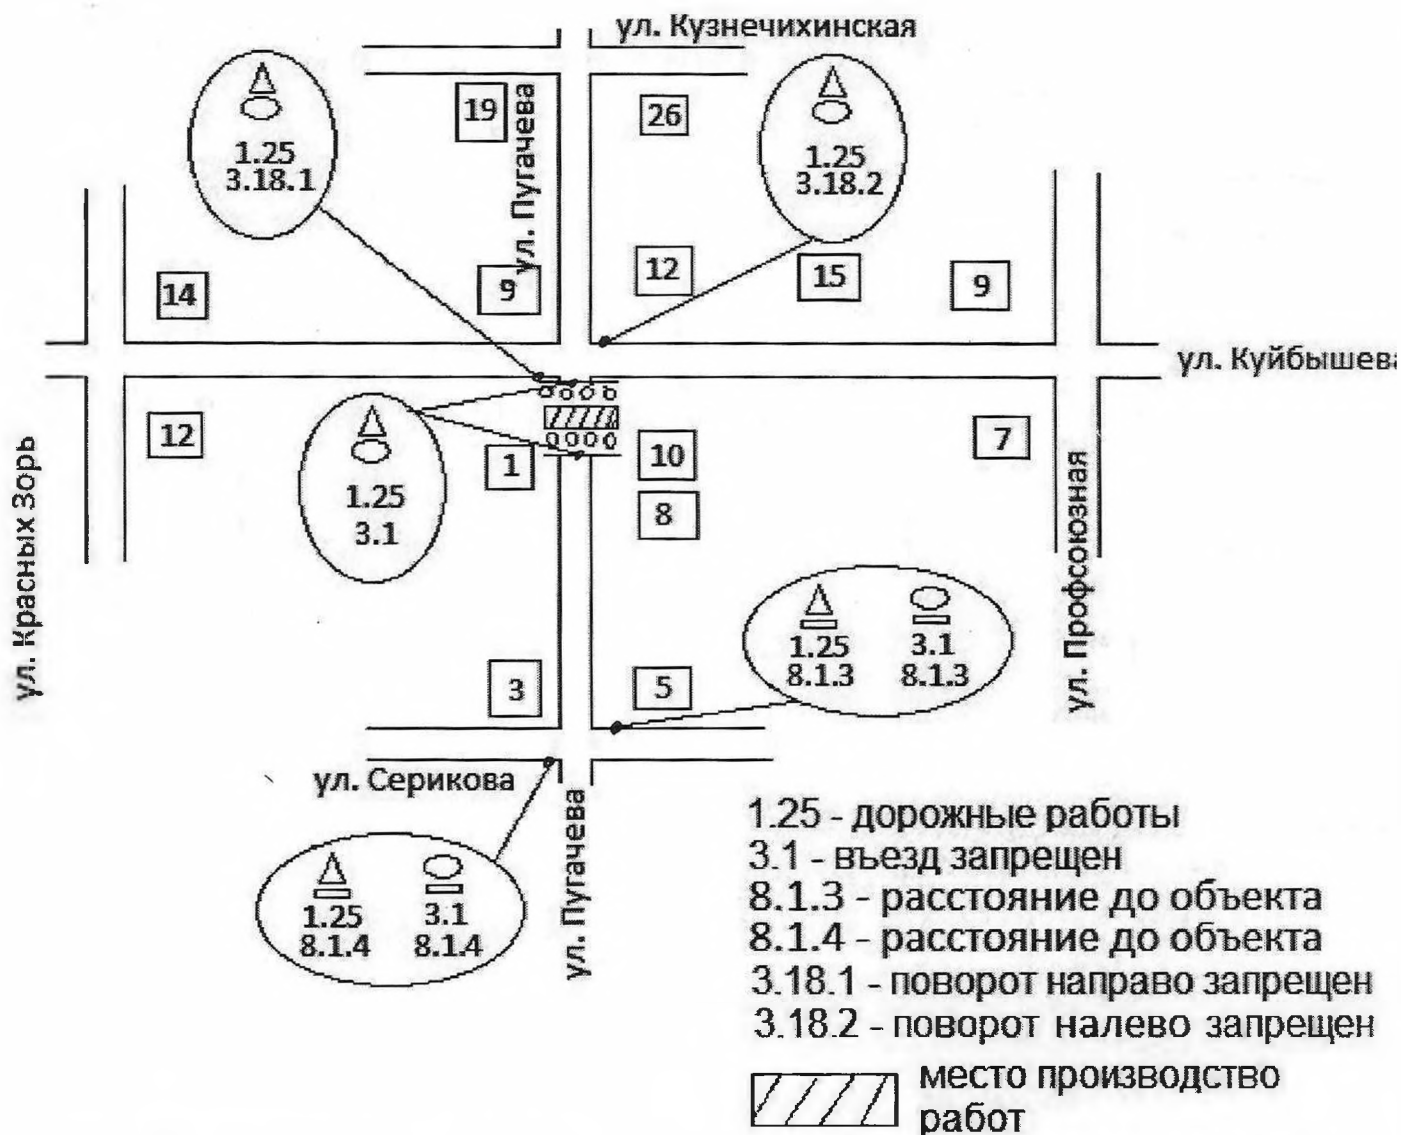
ул. Кузнечихинская

1.25
3.18.1

19

ул. Пугачева

26

1.25
3.18.2

14

9

12

15

9

ул. Куйбышева

12

1.25
3.1

1

10

7

ул. Красных Зорь

8

ул. Профсоюзная

1.25
8.1.3

3.1
8.1.3

3

5

ул. Серикова

ул. Пугачева

1.25
8.1.4

3.1
8.1.4

1.25 - дорожные работы
3.1 - въезд запрещен
8.1.3 - расстояние до объекта
8.1.4 - расстояние до объекта
3.18.1 - поворот направо запрещен
3.18.2 - поворот налево запрещен

место производство работ